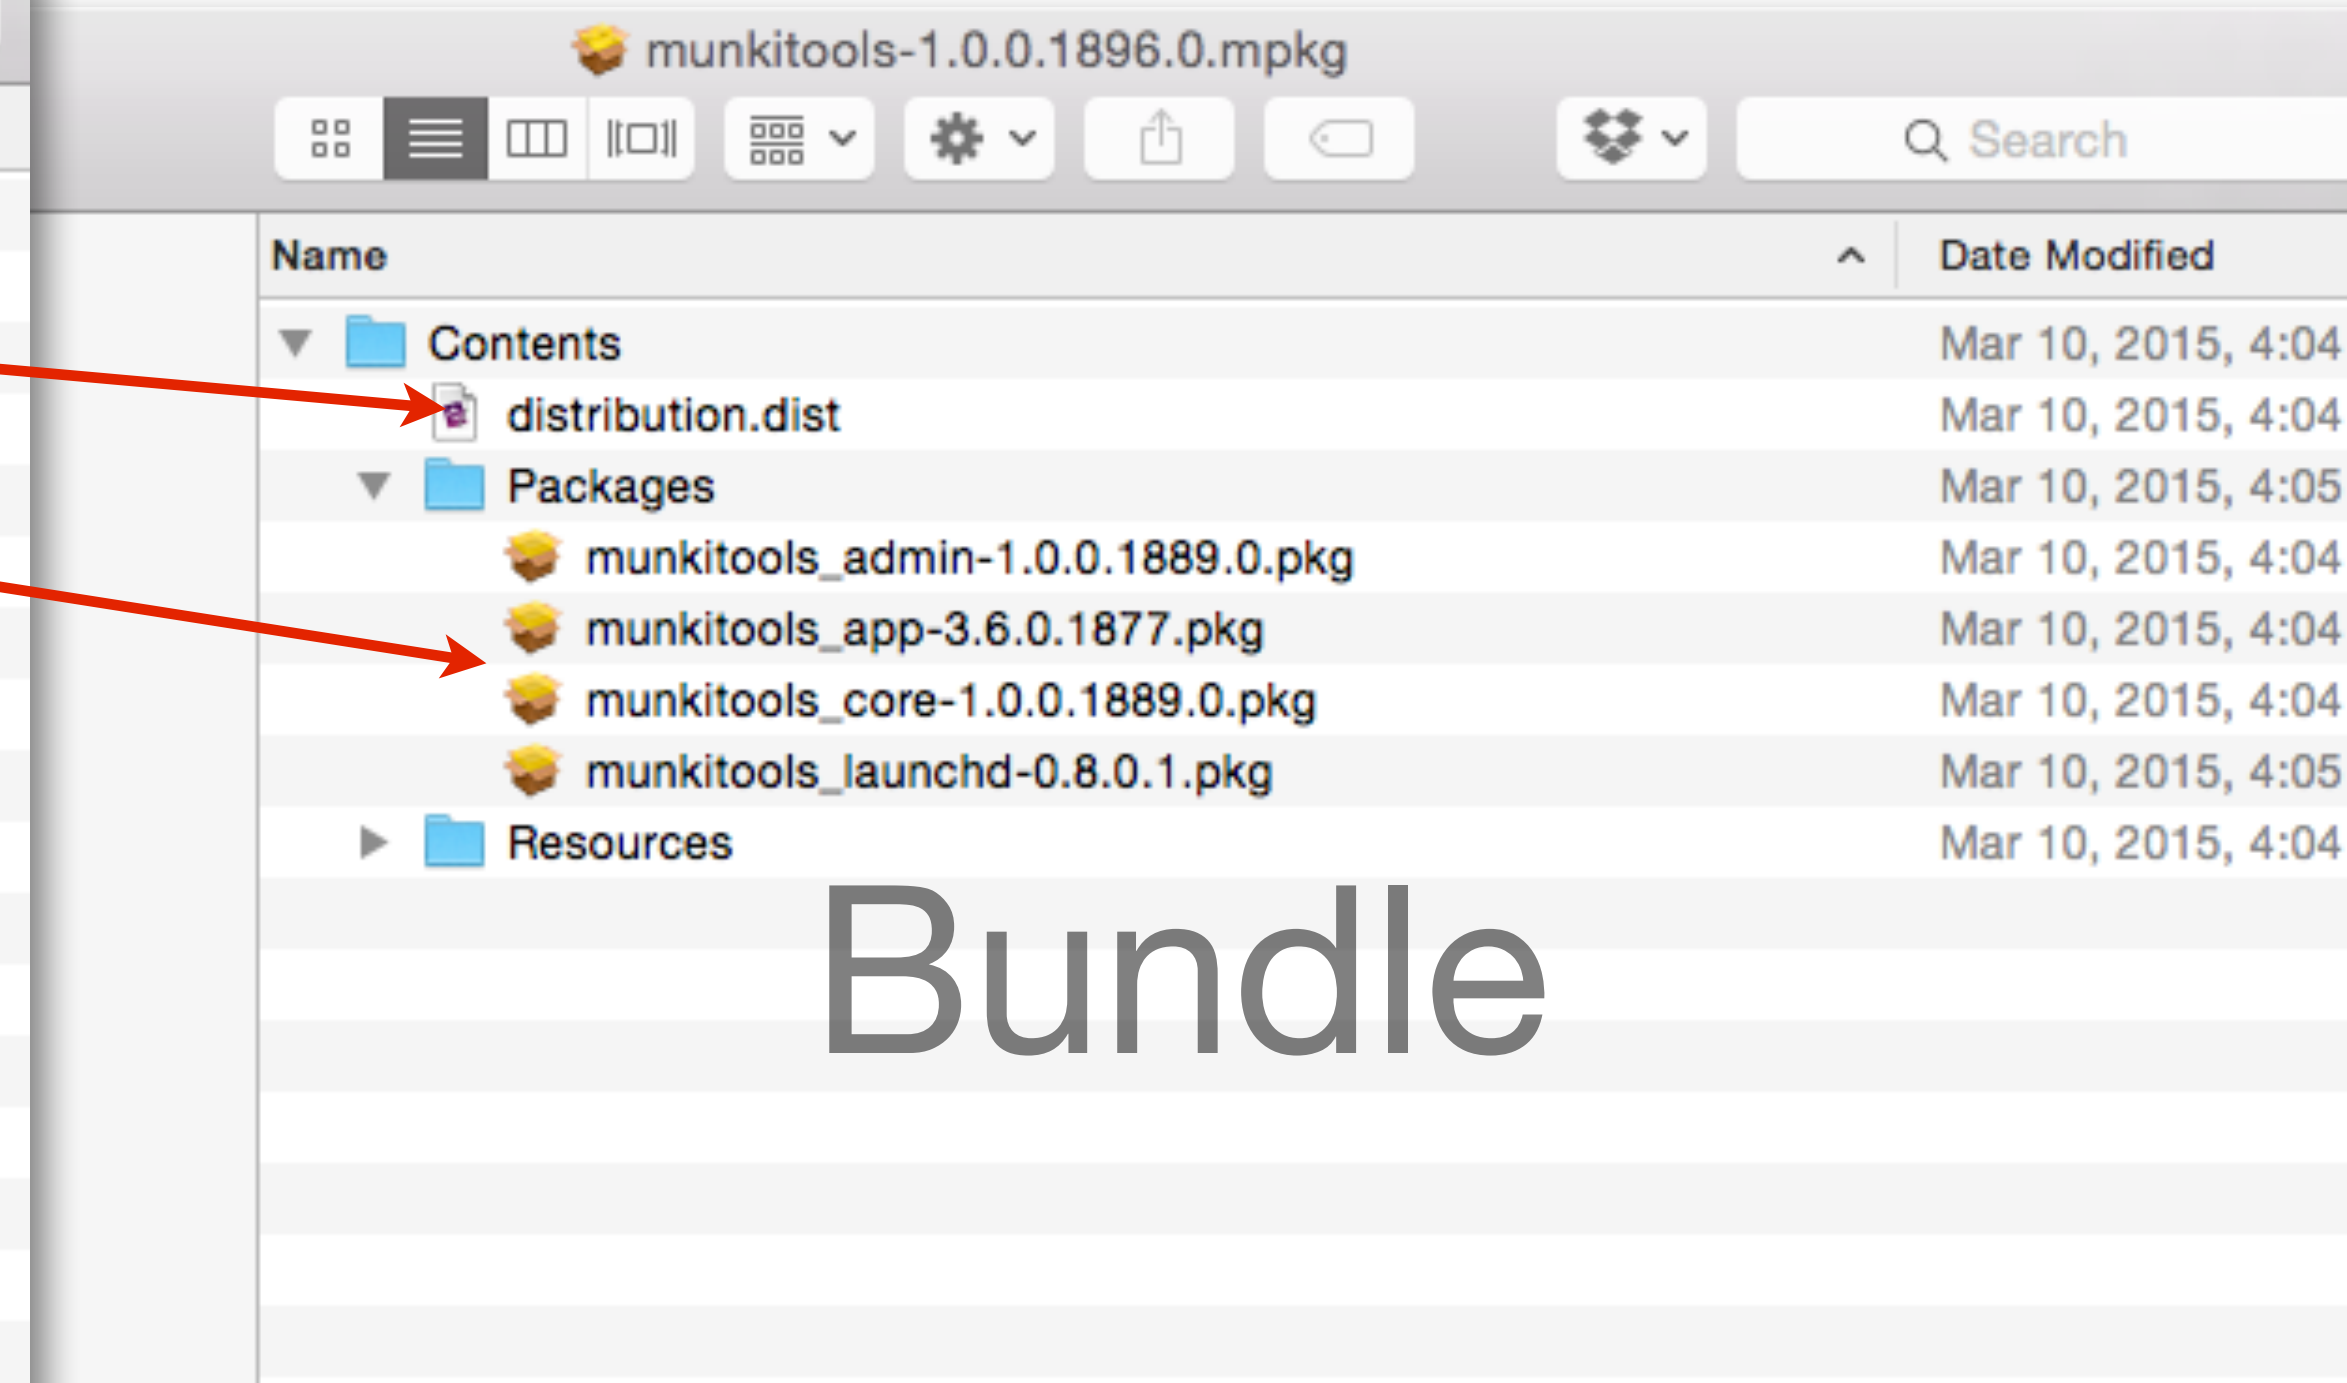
munkitools-1.0.0.1896.0.mpkg

Search

| Name | Date Modified |
|---|---|
| Contents | Mar 10, 2015, 4:04 |
| distribution.dist | Mar 10, 2015, 4:04 |
| Packages | Mar 10, 2015, 4:05 |
| munkitools_admin-1.0.0.1889.0.pkg | Mar 10, 2015, 4:04 |
| munkitools_app-3.6.0.1877.pkg | Mar 10, 2015, 4:04 |
| munkitools_core-1.0.0.1889.0.pkg | Mar 10, 2015, 4:04 |
| munkitools_launchd-0.8.0.1.pkg | Mar 10, 2015, 4:05 |
| Resources | Mar 10, 2015, 4:04 |

Bundle